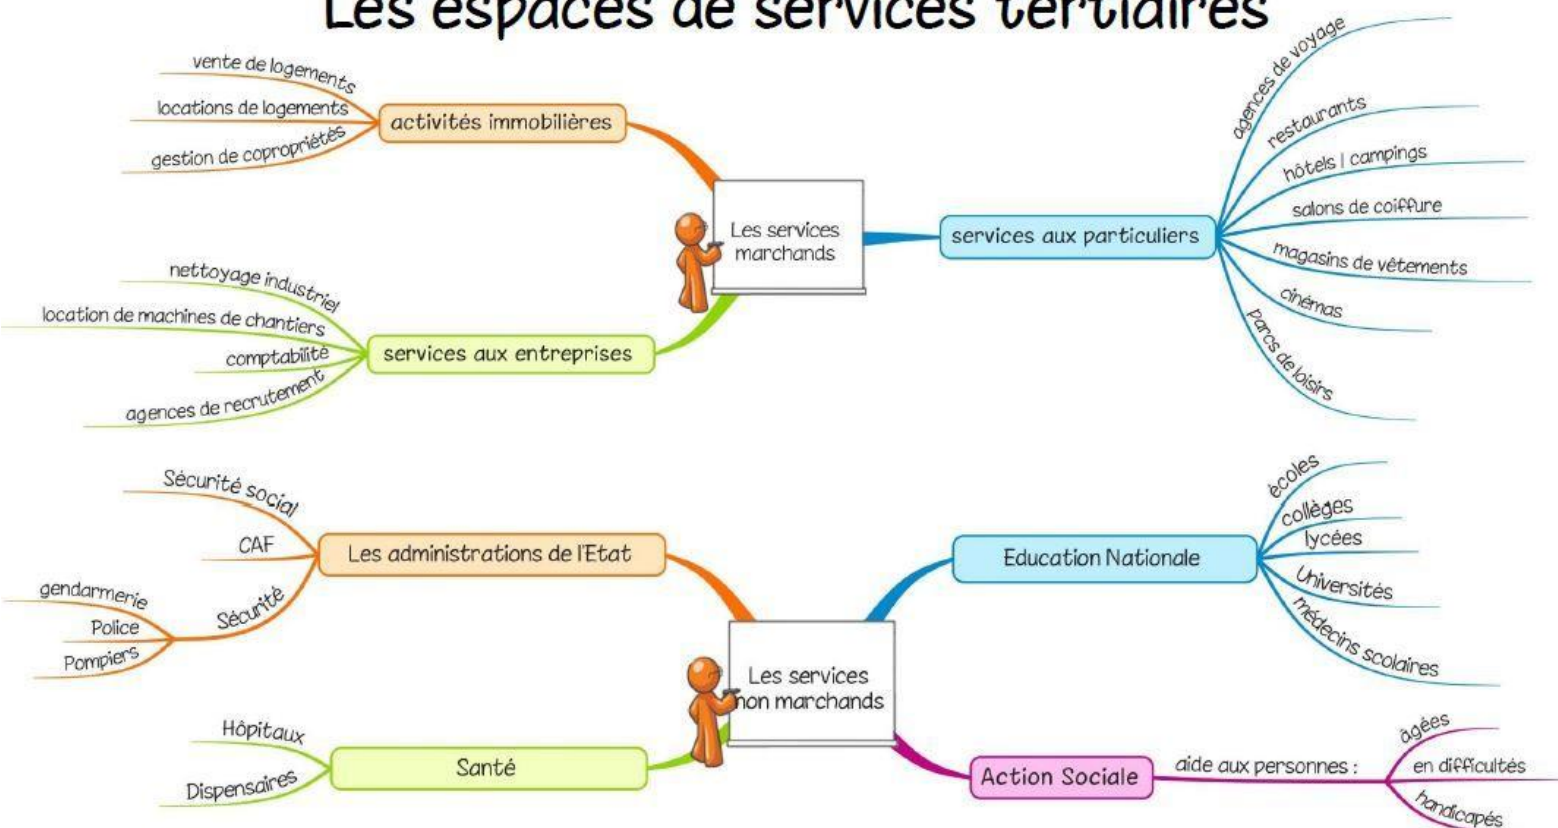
Les espaces de services tertiaires

Les services marchands

activités immobilières
vente de logements
locations de logements
gestion de copropriétés

services aux entreprises
nettoyage industriel
location de machines de chantiers
comptabilité
agences de recrutement

services aux particuliers
agences de voyage
restaurants
hôtels / campings
salons de coiffure
magasins de vêtements
cinémas
parcs de loisirs

Les services non marchands

Les administrations de l'Etat
Sécurité social
CAF
Sécurité
gendarmerie
Police
Pompiers

Santé
Hôpitaux
Dispensaires

Education Nationale
écoles
collèges
lycées
Universités
médecins scolaires

Action Sociale
aide aux personnes :
âgées
en difficultés
handicapés